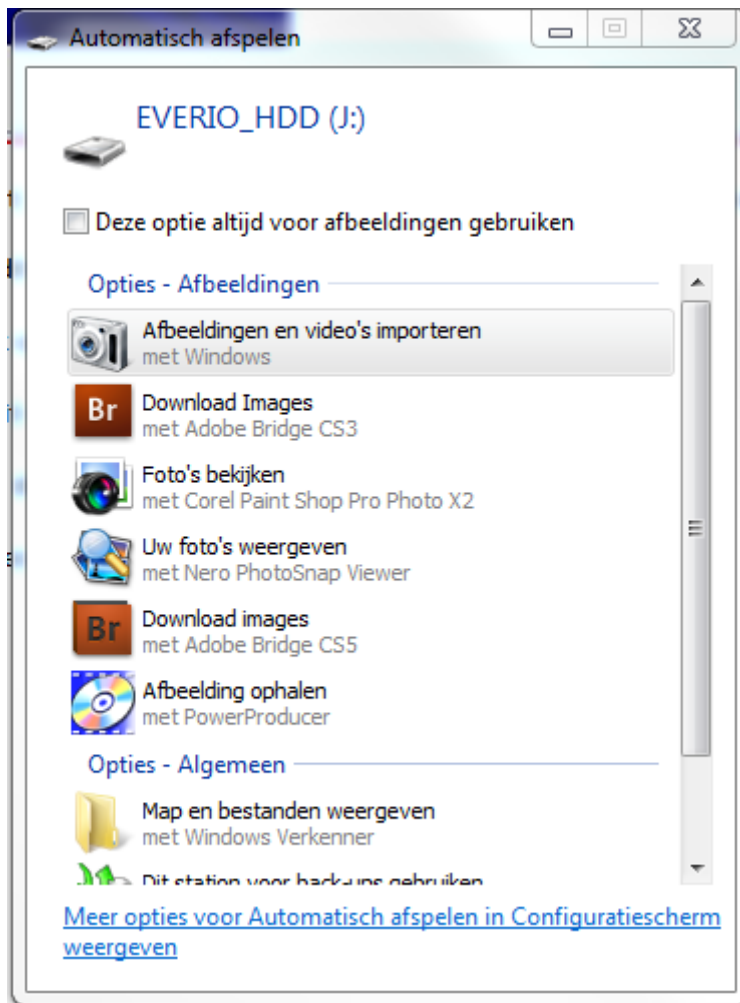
Automatisch afspelen

EVERIO_HDD (J:)

Deze optie altijd voor afbeeldingen gebruiken

Opties - Afbeeldingen

Afbeeldingen en video's importeren
met Windows

Br Download Images
met Adobe Bridge CS3

Foto's bekijken
met Corel Paint Shop Pro Photo X2

Uw foto's weergeven
met Nero PhotoSnap Viewer

Br Download images
met Adobe Bridge CS5

Afbeelding ophalen
met PowerProducer

Opties - Algemeen

Map en bestanden weergeven
met Windows Verkenner

Dit station voor back-ups gebruiken

Meer opties voor Automatisch afspelen in Configuratiescherm weergeven